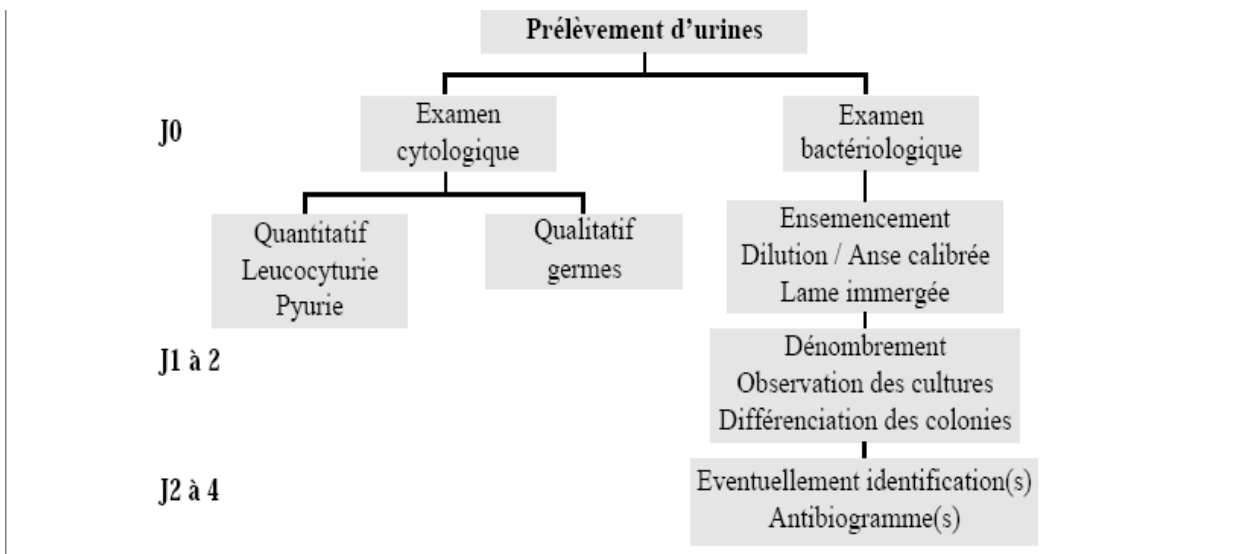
Prélèvement d'urines

J0

Examen cytologique

Examen bactériologique

Quantitatif
Leucocyturie
Pyurie

Qualitatif
germes

Ensemencement
Dilution / Anse calibrée
Lame immergée

J1 à 2

Dénombrement
Observation des cultures
Différenciation des colonies

J2 à 4

Eventuellement identification(s)
Antibiogramme(s)